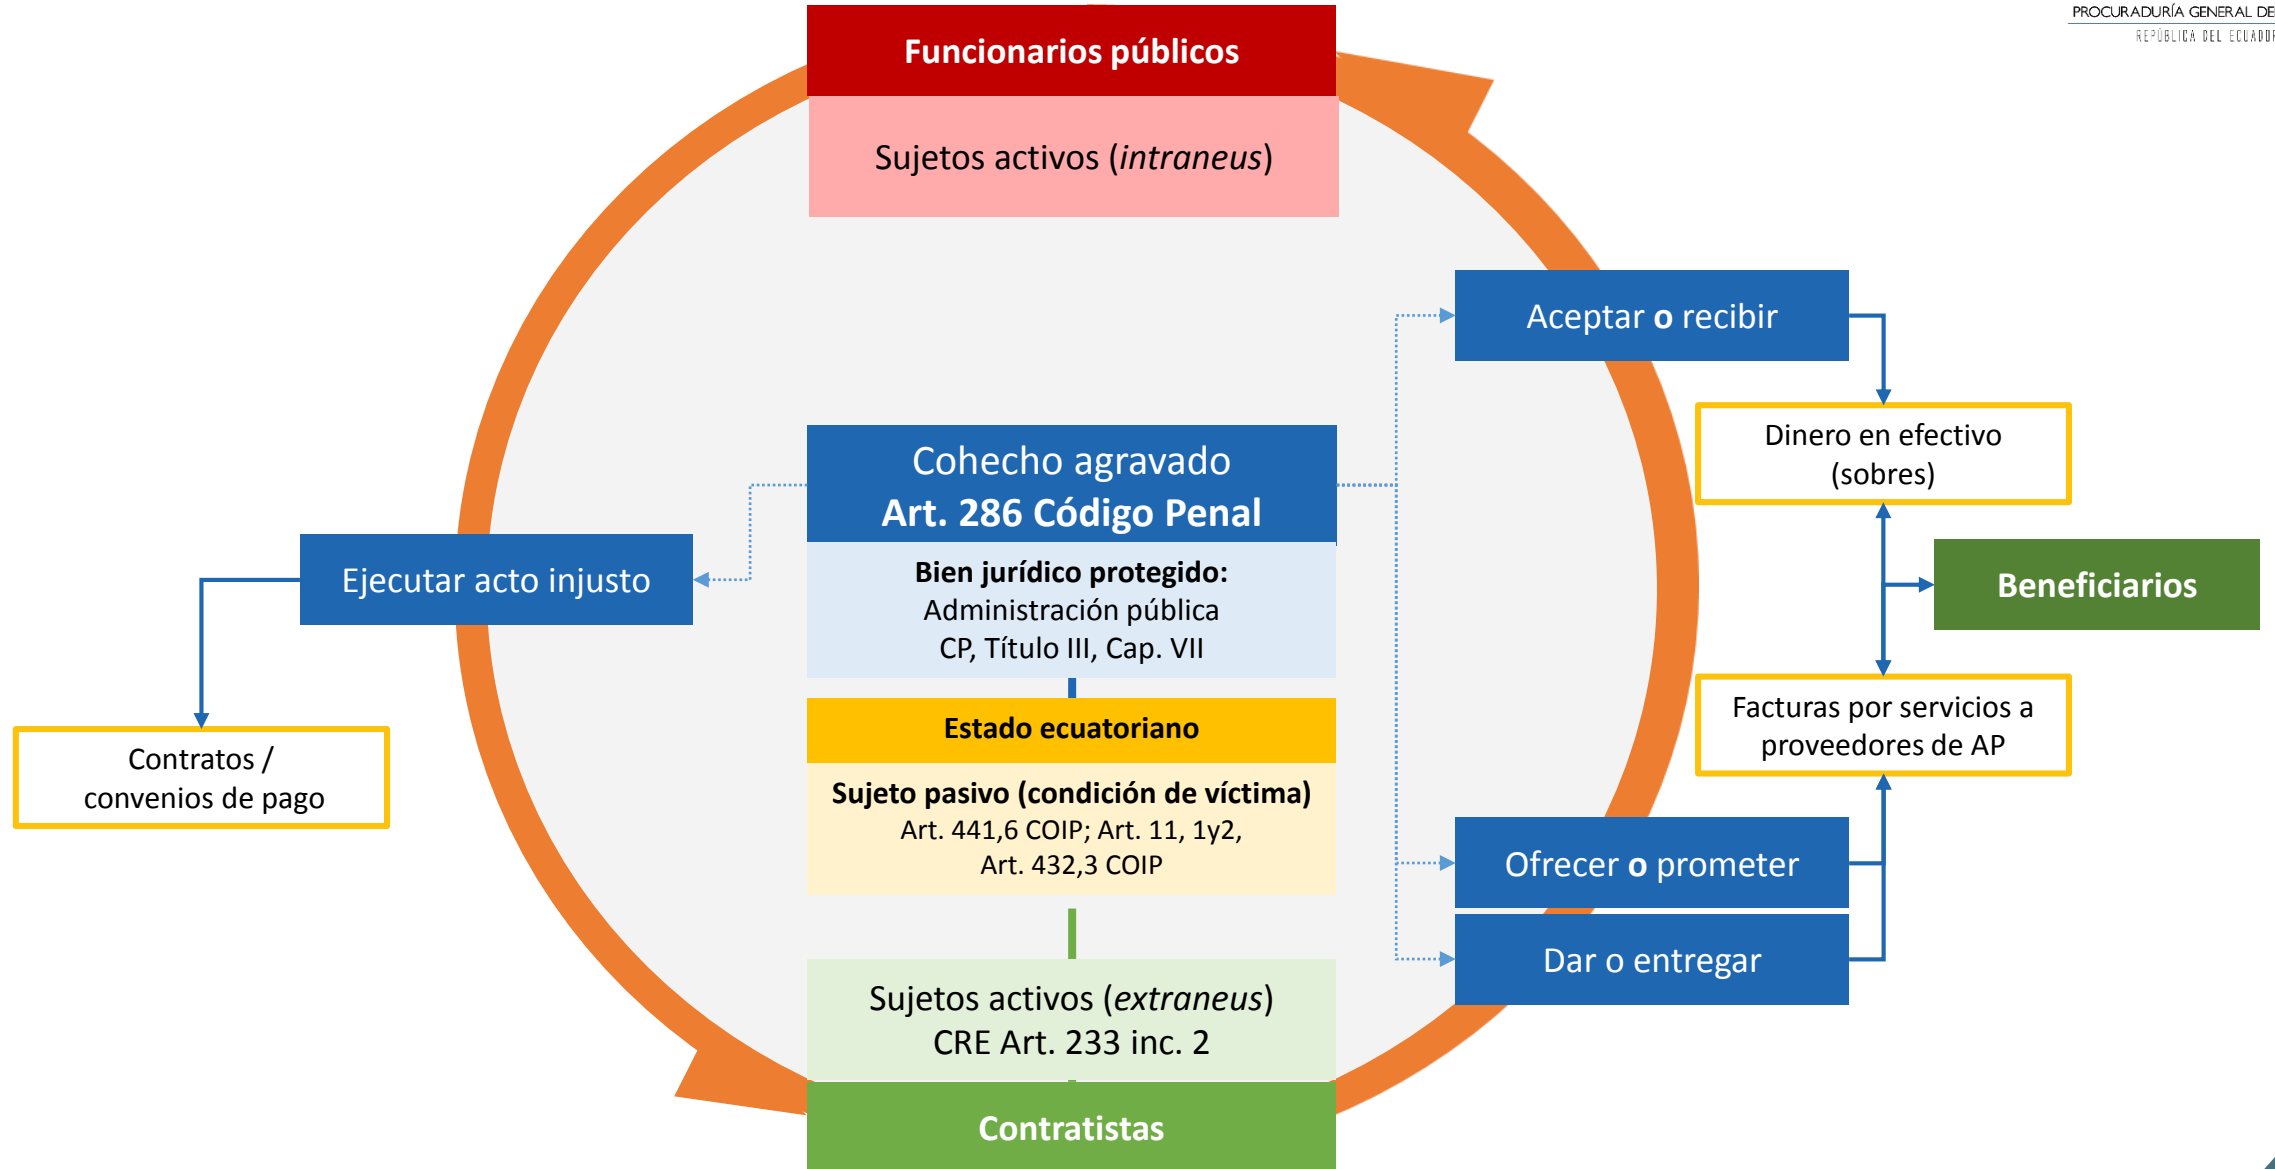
PROCURADURÍA GENERAL DE
REPÚBLICA DEL ECUADOR

Funcionarios públicos

Sujetos activos (*intraneus*)

Aceptar **o** recibir

Dinero en efectivo (sobres)

Cohecho agravado
**Art. 286 Código Penal**

**Bien jurídico protegido:**
Administración pública
CP, Título III, Cap. VII

Ejecutar acto injusto

Beneficiarios

Contratos / convenios de pago

Facturas por servicios a proveedores de AP

**Estado ecuatoriano**

**Sujeto pasivo (condición de víctima)**
Art. 441,6 COIP; Art. 11, 1y2,
Art. 432,3 COIP

Ofrecer **o** prometer

Dar o entregar

Sujetos activos (*extraneus*)
CRE Art. 233 inc. 2

Contratistas